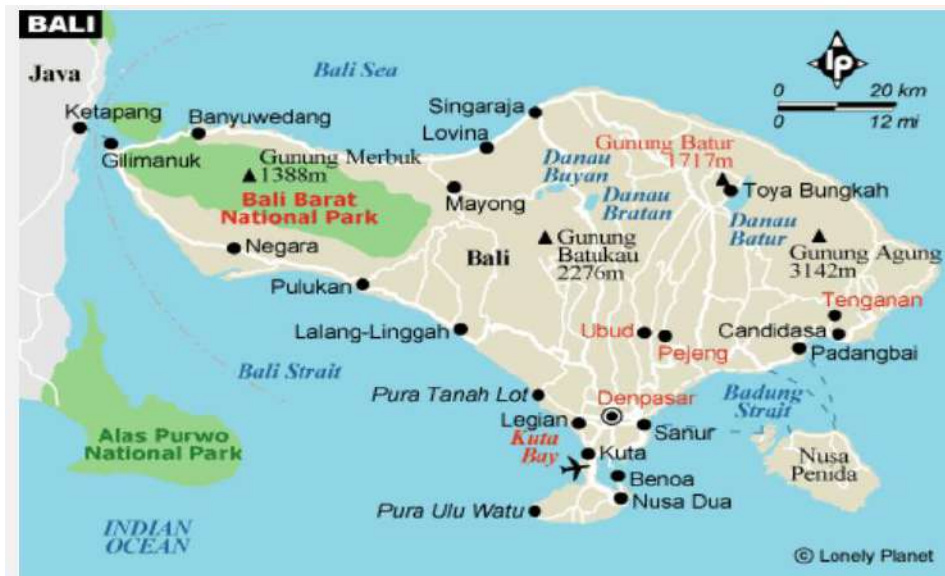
BALI

Java

Bali Sea

0 20 km
0 12 mi

Ketapang
Banyuwedang
Gilimanuk
Gunung Merbuk
1388m
Bali Barat National Park
Negara
Singaraja
Lovina
Mayong
Danau Buyan
Danau Bratan
Gunung Batur 1717m
Toya Bungkah
Danau Batur
Gunung Agung 3142m
Bali
Gunung Batukau 2276m
Pulukan
Lalang-Linggah
Tenganan
Ubud
Pejeng
Candidasa
Padangbai
Bali Strait
Pura Tanah Lot
Denpasar
Legian
Badung Strait
Sanur
Kuta Bay
Kuta
Benoa
Nusa Dua
Nusa Penida
Alas Purwo National Park
Pura Ulu Watu
INDIAN OCEAN
© Lonely Planet